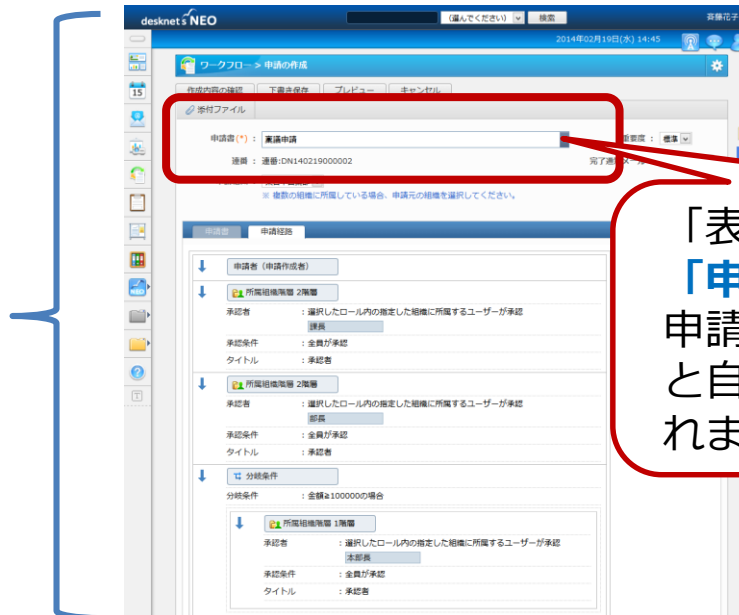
desknet's NEO
(選んでください) 検索
斎藤花子
2014年02月19日(水) 14:45
15
ワークフロー > 申請の作成
作成内容の確認 下書き保存 プレビュー キャンセル
添付ファイル
申請者(*): 稟議申請
重要度: 標準
連番: 連番:DN140219000002
完了通知メール
※ 複数の組織に所属している場合、申請元の組織を選択してください。
申請書 申請経路
申請者(申請作成者)
所属組織階層 2階層
承認者 : 選択したロール内の指定した組織に所属するユーザーが承認
課長
承認条件 : 全員が承認
タイトル : 承認者
所属組織階層 2階層
承認者 : 選択したロール内の指定した組織に所属するユーザーが承認
部長
承認条件 : 全員が承認
タイトル : 承認者
分岐条件
分岐条件 : 金額≧100000の場合
所属組織階層 1階層
承認者 : 選択したロール内の指定した組織に所属するユーザーが承認
本部長
承認条件 : 全員が承認
タイトル : 承認者
「表
「申
申請
と自
れま